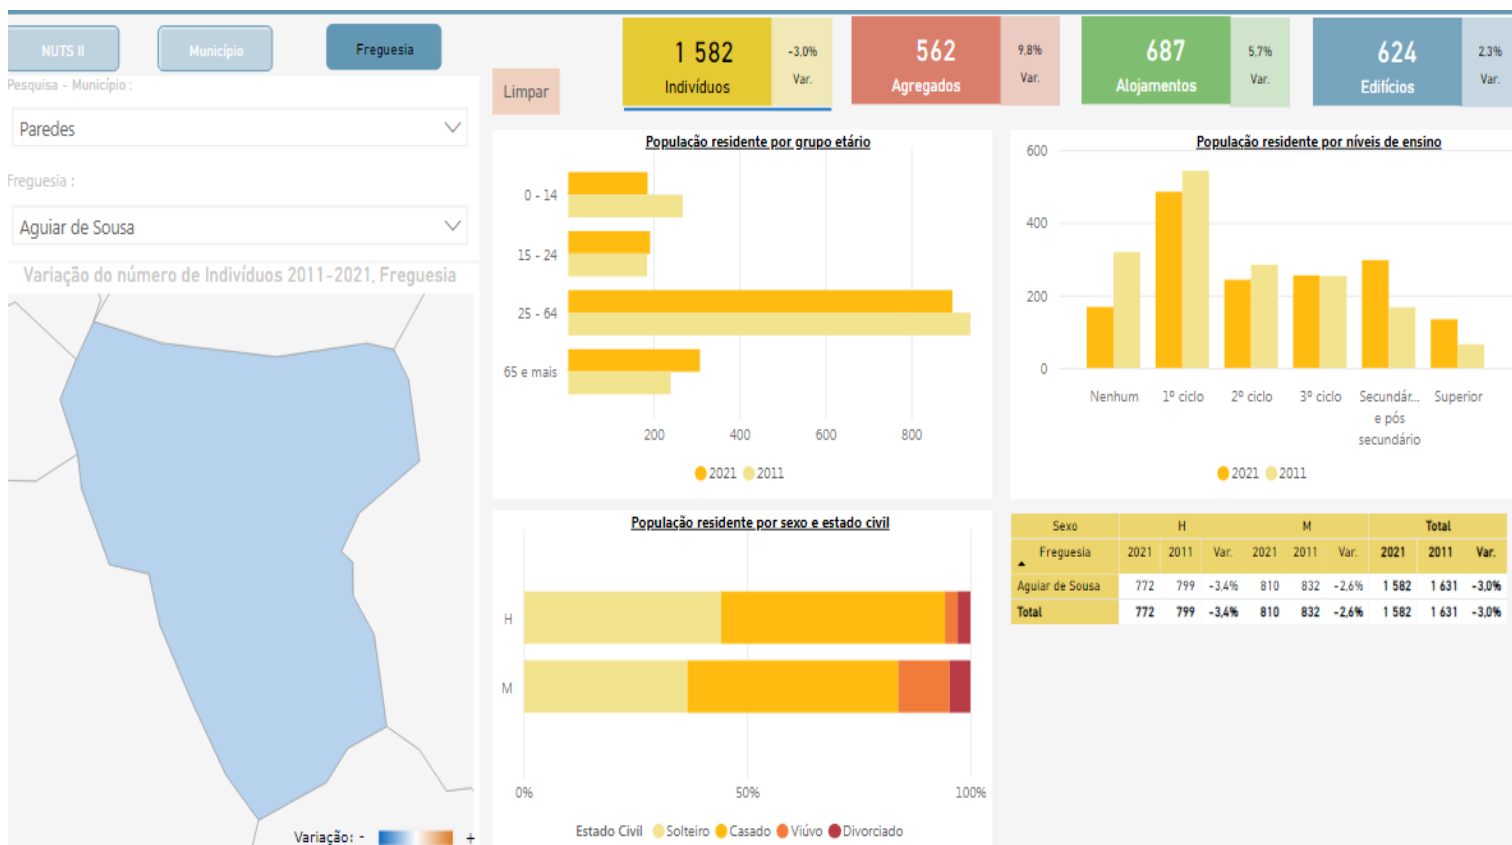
NUTS II
Município
Freguesia

1 582
Indivíduos
-3,0%
Var.

562
Agregados
9,8%
Var.

687
Alojamentos
5,7%
Var.

624
Edifícios
2,3%
Var.

Pesquisa - Município :
Paredes
Freguesia :
Aguiar de Sousa

Limpar

Variação do número de Indivíduos 2011-2021, Freguesia

Variação: - +

População residente por grupo etário
0 - 14
15 - 24
25 - 64
65 e mais
200
400
600
800
2021 2011

População residente por níveis de ensino
600
400
200
0
Nenhum
1º ciclo
2º ciclo
3º ciclo
Secundár... e pós secundário
Superior
2021 2011

População residente por sexo e estado civil
H
M
0%
50%
100%
Estado Civil Solteiro Casado Viúvo Divorciado

| Sexo | H | | | M | | | Total | | |
|---|---|---|---|---|---|---|---|---|---|
| Freguesia | 2021 | 2011 | Var. | 2021 | 2011 | Var. | 2021 | 2011 | Var. |
| Aguiar de Sousa | 772 | 799 | -3,4% | 810 | 832 | -2,6% | 1 582 | 1 631 | -3,0% |
| Total | 772 | 799 | -3,4% | 810 | 832 | -2,6% | 1 582 | 1 631 | -3,0% |